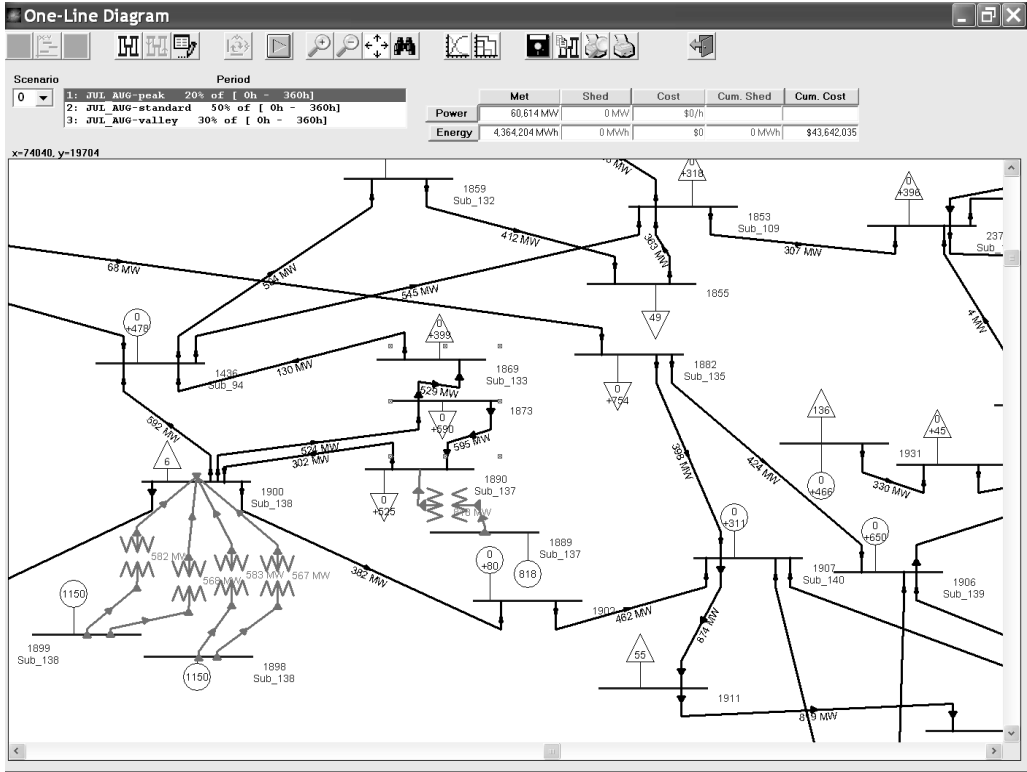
One-Line Diagram

Scenario
0

Period
1: JUL AUG-peak 20% of [ 0h - 360h]
2: JUL AUG-standard 50% of [ 0h - 360h]
3: JUL AUG-valley 30% of [ 0h - 360h]

| | Met | Shed | Cost | Cum. Shed | Cum. Cost |
|---|---|---|---|---|---|
| Power | 60,614 MW | 0 MW | \$0/h | | |
| Energy | 4,364,204 MWh | 0 MWh | \$0 | 0 MWh | \$43,642,035 |

x=-74040, y=19704

1859
Sub_132
412 MW
0
+318
1853
Sub_109
363 MW
307 MW
0
+396
237
Sub
68 MW
524 MW
545 MW
1855
49
4 MW
0
+478
0
+399
1436
Sub_94
130 MW
1869
Sub_133
1882
Sub_135
0
+754
529 MW
1873
0
+590
136
0
+45
592 MW
524 MW
302 MW
595 MW
398 MW
424 MW
1931
6
1900
Sub_138
1890
Sub_137
0
+466
330 MW
0
+525
570 MW
0
+311
582 MW
1889
Sub_137
0
+650
568 MW
583 MW
567 MW
0
+80
818
382 MW
1907
Sub_140
1906
Sub_139
1150
1902
462 MW
1899
Sub_138
674 MW
55
1898
Sub_138
1150
1911
819 MW